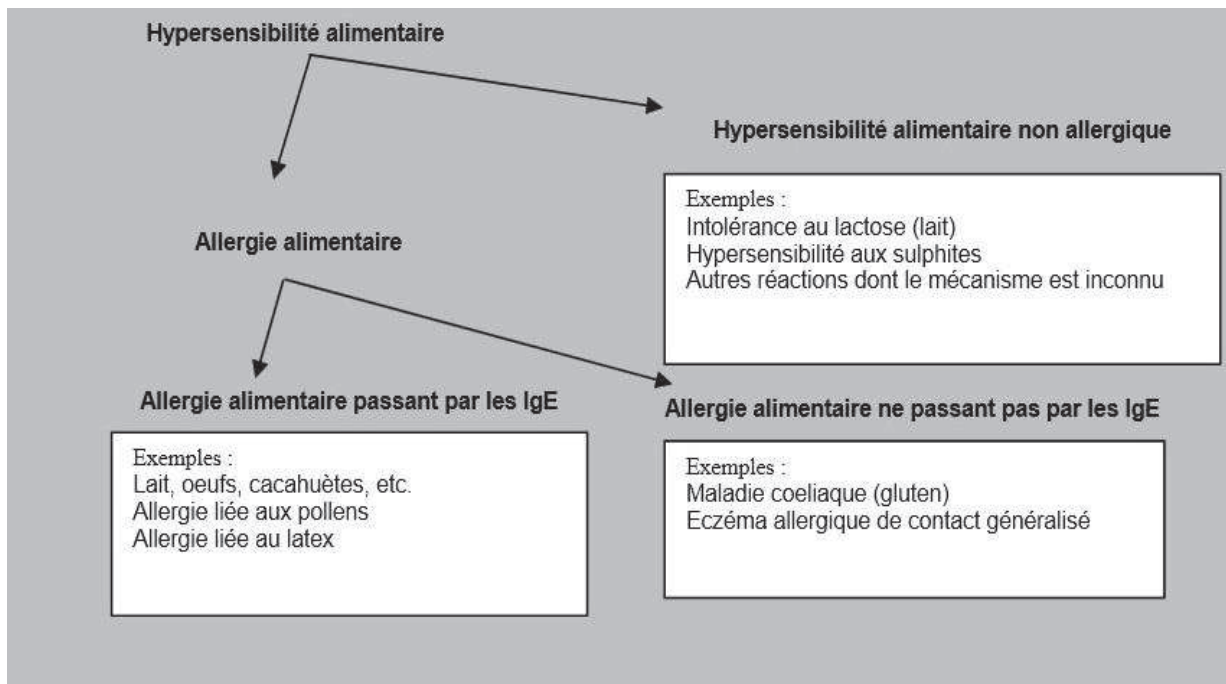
Hypersensibilité alimentaire

Hypersensibilité alimentaire non allergique

Exemples :
Intolérance au lactose (lait)
Hypersensibilité aux sulphites
Autres réactions dont le mécanisme est inconnu

Allergie alimentaire

Allergie alimentaire passant par les IgE

Exemples :
Lait, oeufs, cacahuètes, etc.
Allergie liée aux pollens
Allergie liée au latex

Allergie alimentaire ne passant pas par les IgE

Exemples :
Maladie coeliaque (gluten)
Eczéma allergique de contact généralisé